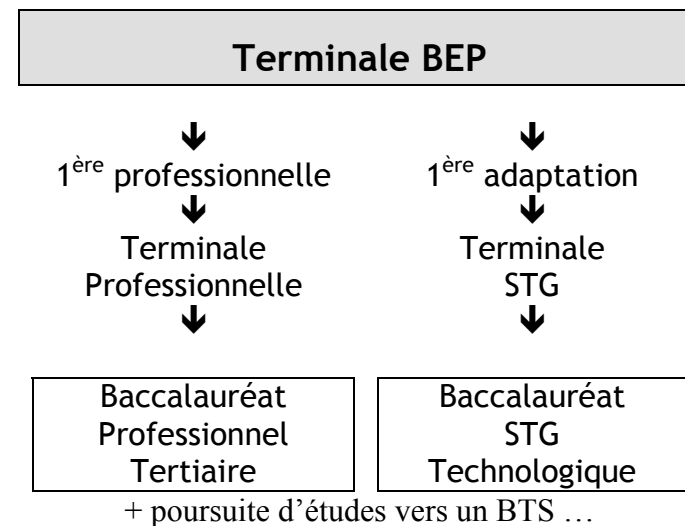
Terminale BEP

1$^{ère}$ professionnelle

Terminale Professionnelle

1$^{ère}$ adaptation

Terminale STG

Baccalauréat Professionnel Tertiaire

Baccalauréat STG Technologique

+ poursuite d'études vers un BTS …